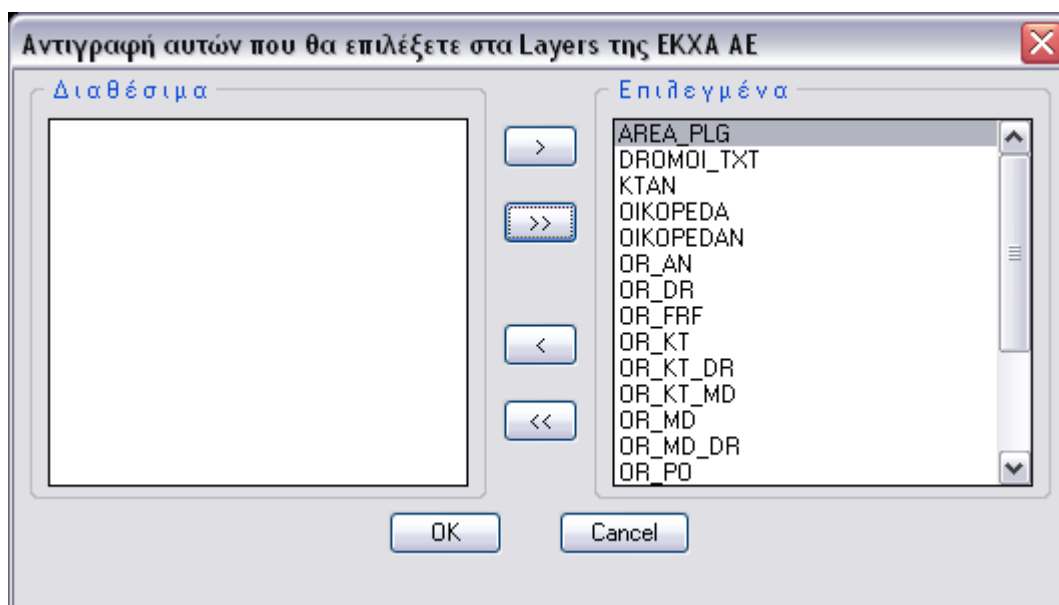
Αντιγραφή αυτών που θα επιλέξετε στα Layers της ΕΚΧΑ ΑΕ

Διαθέσιμα

Επιλεγμένα

>

>>

<

<<

AREA_PLG
DROMOI_TXT
KTAN
OIKOPEDA
OIKOPEDAN
OR_AN
OR_DR
OR_FRF
OR_KT
OR_KT_DR
OR_KT_MD
OR_MD
OR_MD_DR
OR_PO

OK

Cancel